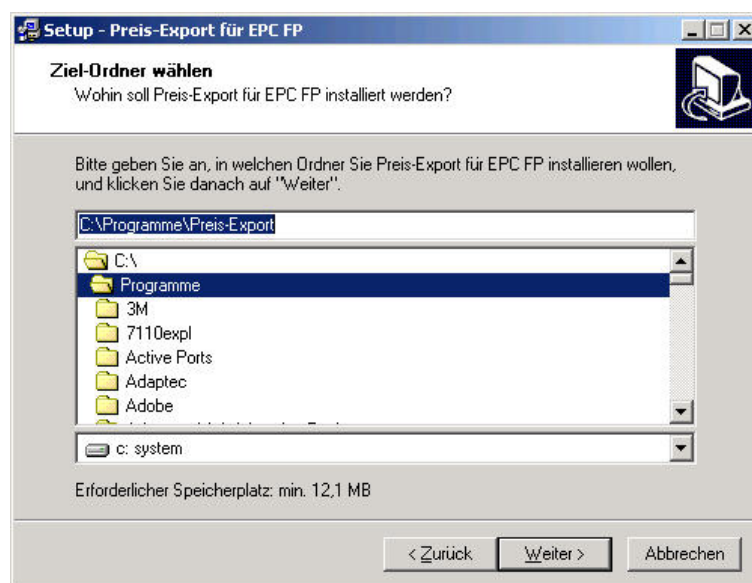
Setup - Preis-Export für EPC FP

Ziel-Ordner wählen
Wohin soll Preis-Export für EPC FP installiert werden?

Bitte geben Sie an, in welchen Ordner Sie Preis-Export für EPC FP installieren wollen, und klicken Sie danach auf "Weiter".

C:\Programme\Preis-Export

C:\
Programme
3M
7110expl
Active Ports
Adaptec
Adobe
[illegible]

c: system

Erforderlicher Speicherplatz: min. 12,1 MB

< Zurück
Weiter >
Abbrechen